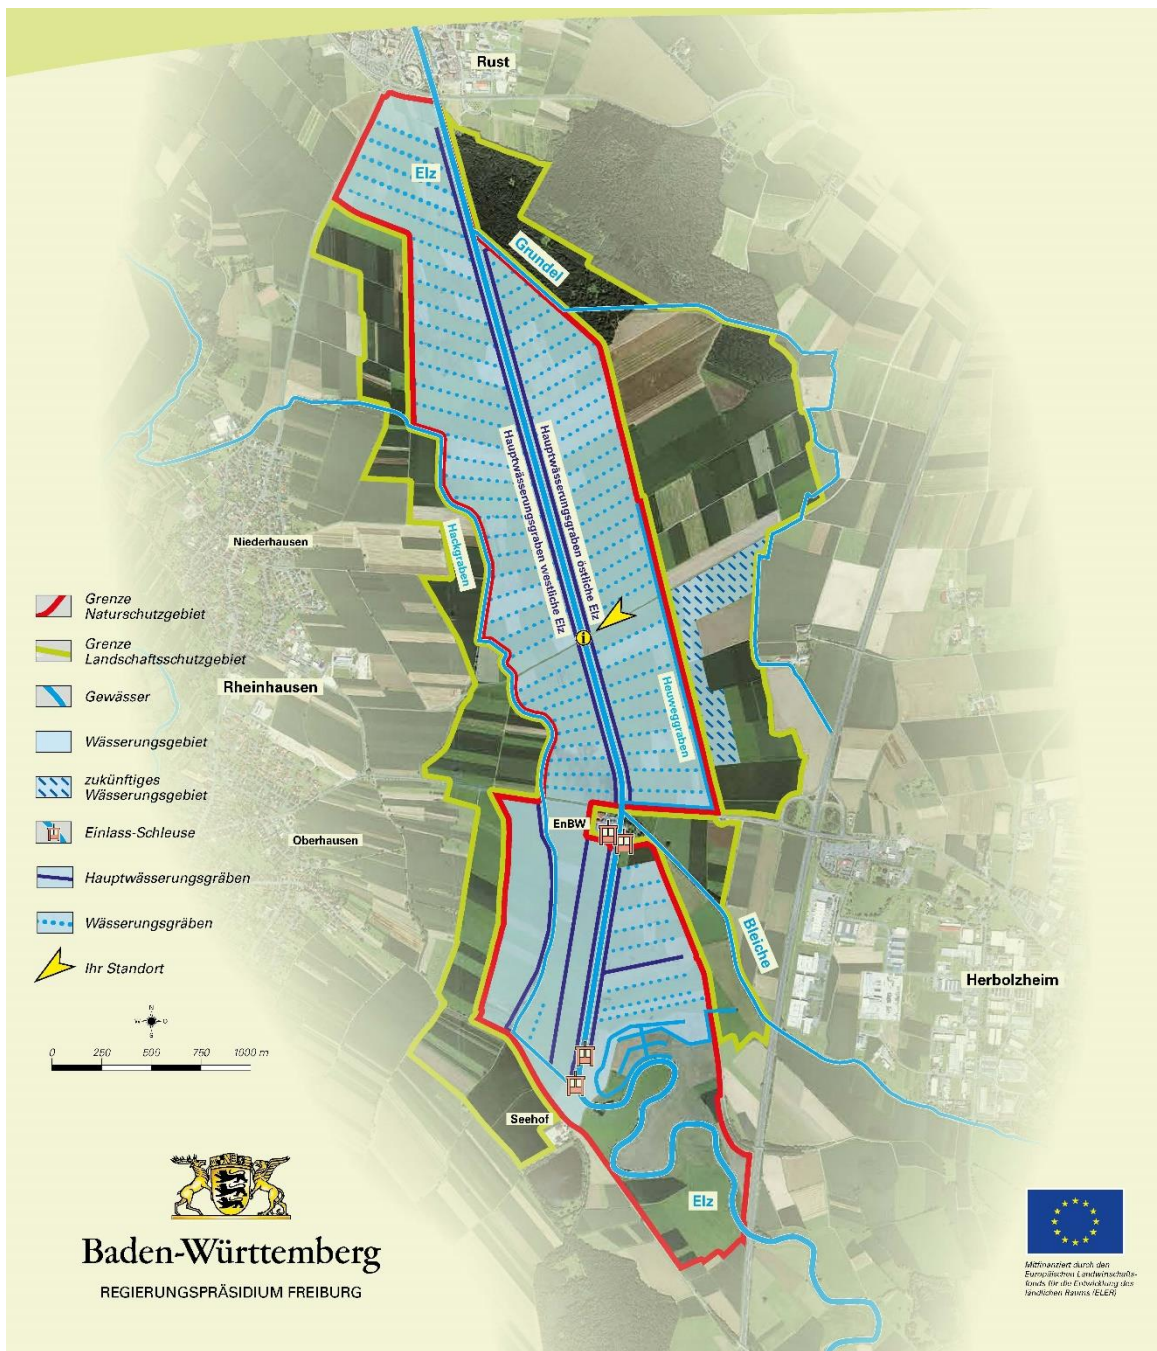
Rust

Elz

Grundel

Hauptwässerungsgraben östliche Elz

Hauptwässerungsgraben westliche Elz

Hackgraben

Heuweggraben

Niederhausen

Rheinhausen

Oberhausen

EnBW

Bleiche

Herbolzheim

Seehof

Elz

Grenze Naturschutzgebiet

Grenze Landschaftsschutzgebiet

Gewässer

Wässerungsgebiet

zukünftiges Wässerungsgebiet

Einlass-Schleuse

Hauptwässerungsgräben

Wässerungsgräben

Ihr Standort

N W O S

0 250 500 750 1000 m

Baden-Württemberg

REGIERUNGSPRÄSIDIUM FREIBURG

Mitfinanziert durch den Europäischen Landwirtschaftsfonds für die Entwicklung des ländlichen Raums (ELER)